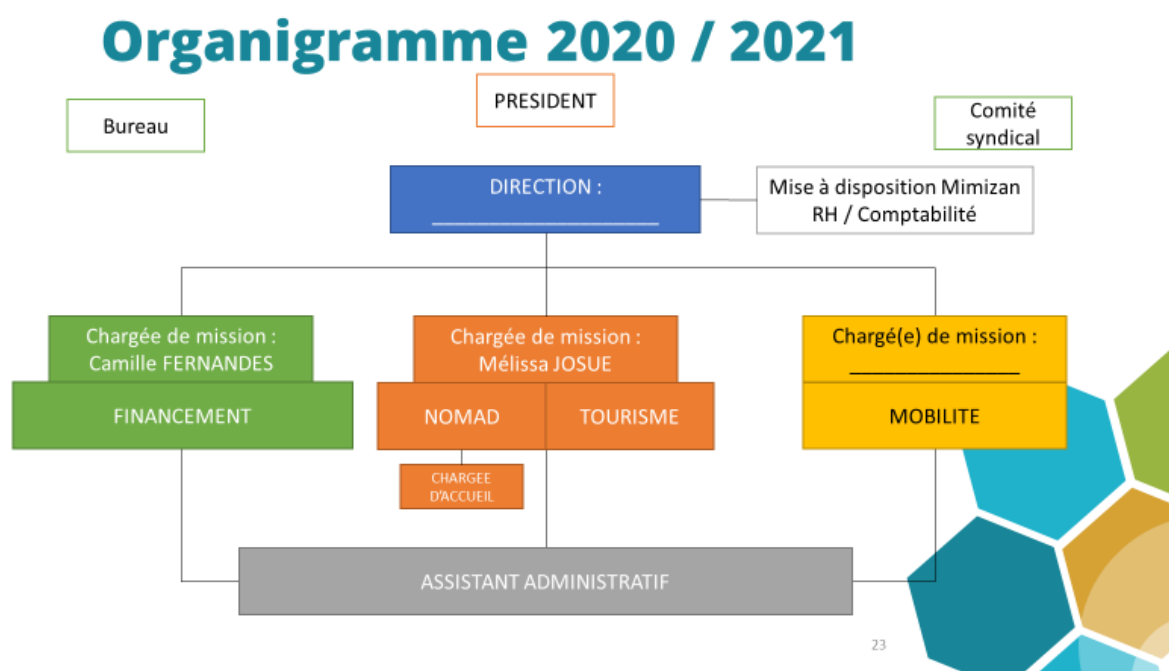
Organigramme 2020 / 2021

Bureau

PRESIDENT

Comité syndical

DIRECTION : ____________________

Mise à disposition Mimizan RH / Comptabilité

Chargée de mission : Camille FERNANDES

FINANCEMENT

Chargée de mission : Mélissa JOSUE

NOMAD

TOURISME

CHARGEE D'ACCUEIL

Chargé(e) de mission : ________________

MOBILITE

ASSISTANT ADMINISTRATIF

23